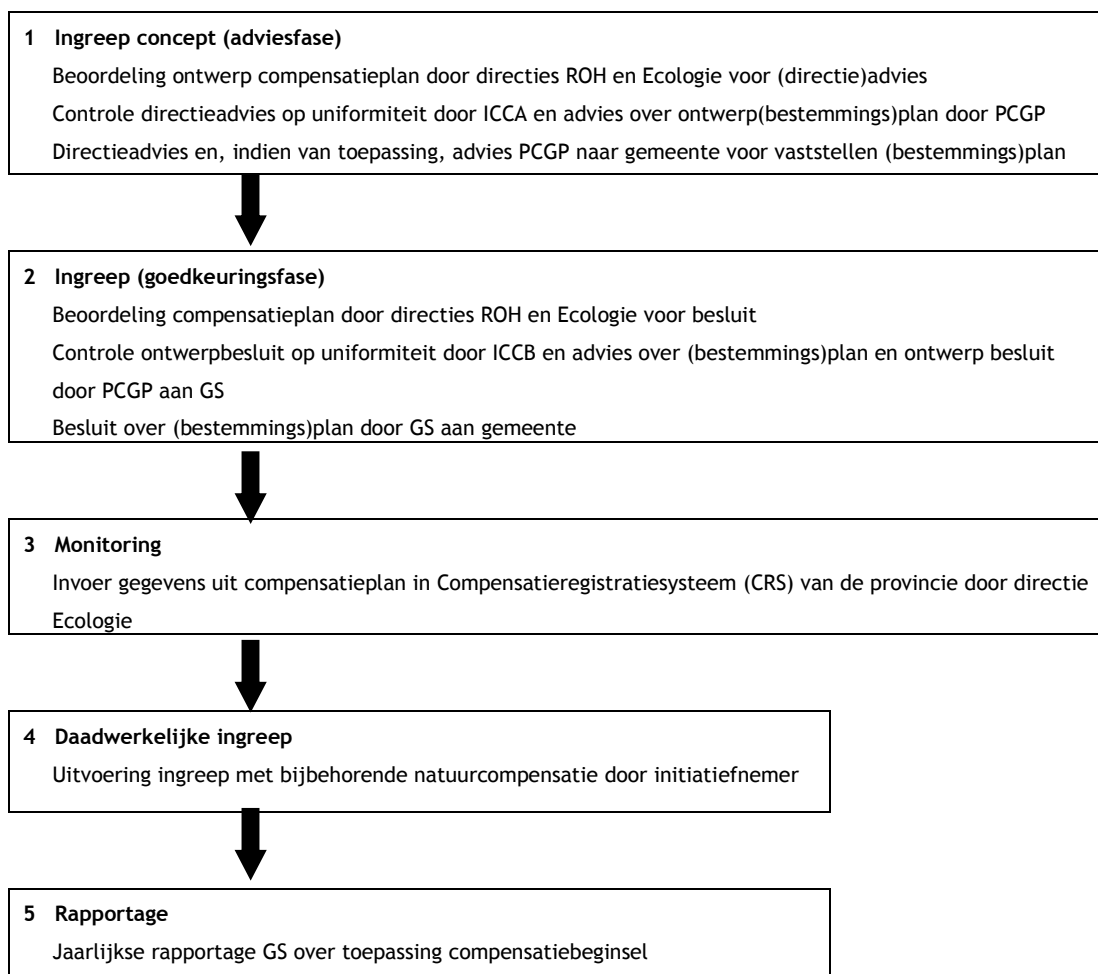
1 Ingreep concept (adviesfase)

Beoordeling ontwerp compensatieplan door directies ROH en Ecologie voor (directie)advies

Controle directieadvies op uniformiteit door ICCA en advies over ontwerp(bestemmings)plan door PCGP

Directieadvies en, indien van toepassing, advies PCGP naar gemeente voor vaststellen (bestemmings)plan

2 Ingreep (goedkeuringsfase)

Beoordeling compensatieplan door directies ROH en Ecologie voor besluit

Controle ontwerpbesluit op uniformiteit door ICCB en advies over (bestemmings)plan en ontwerp besluit door PCGP aan GS

Besluit over (bestemmings)plan door GS aan gemeente

3 Monitoring

Invoer gegevens uit compensatieplan in Compensatieregistratiesysteem (CRS) van de provincie door directie Ecologie

4 Daadwerkelijke ingreep

Uitvoering ingreep met bijbehorende natuurcompensatie door initiatiefnemer

5 Rapportage

Jaarlijkse rapportage GS over toepassing compensatiebeginsel